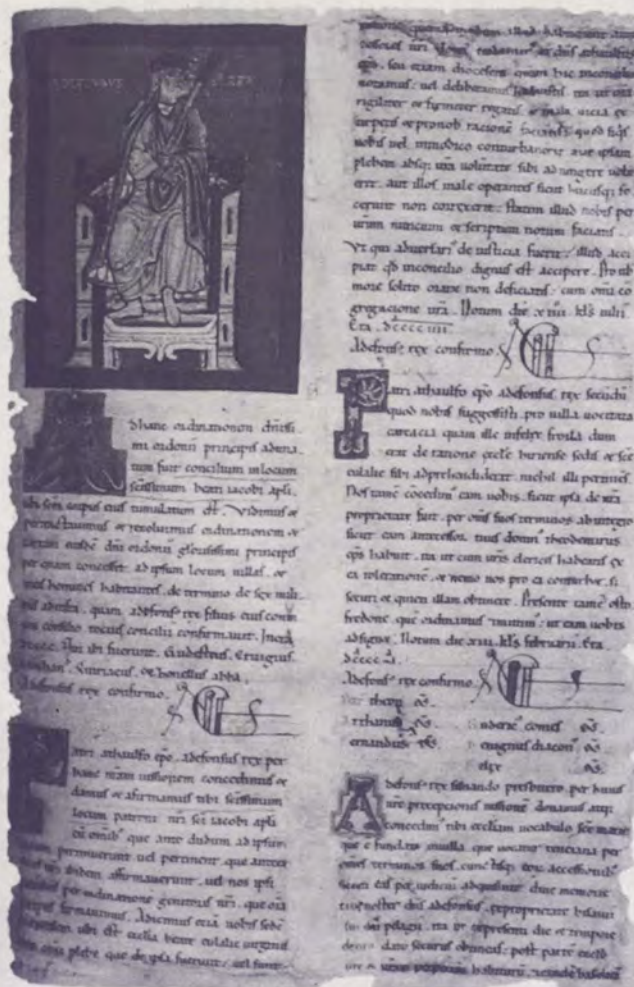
ADEFONSUS REX

Ohanc ordinationem christianissimi ordonii principis adnatum fuit concilium in locum sanctissimum beati iacobi apostoli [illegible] et tumulatum est. Vidimus et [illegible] et roboramus ordinationem et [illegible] dni ordonii gloriosissimi principis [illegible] ad ipsum locum uillas et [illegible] habitantes de termino de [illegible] quam Adefonsus rex filius eius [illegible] confirmauit. Inde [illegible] Adefonsus rex confirmo.

Patri athaulfo epo. Adefonsus rex per hanc nram iussionem concedimus et damus et afirmamus tibi sanctissimum locum patroni nri sci iacobi apostoli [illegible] omnibus que ante dudum ad ipsum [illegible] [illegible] que antea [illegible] ordinatione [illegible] Adefonsus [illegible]

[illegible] tibi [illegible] ut debeamus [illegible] et pro nob racione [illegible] nobis uel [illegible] Et qui aduersari de iusticia fuerit illud acci pat qd meonelio dignus est accipere. Et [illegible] cum omi congregatione nra. Notum die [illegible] kls iulii. Era. DCCCCIIII. Adefonsus rex confirmo.

Patri athaulfo epo adefonsus rex serenissimus quod nobis suggestisti pro uilla uocitata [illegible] quam ille inseter frostila dum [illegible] de ratione eccle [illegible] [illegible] per omnes suos terminos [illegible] Notum die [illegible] kls februarii Era DCCCCX. Adefonsus rex confirmo. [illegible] athaulfus eps. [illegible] eps. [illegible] comes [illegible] diacon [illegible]

Adefonsus rex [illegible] presbitero per hunc nrm preceptum iussione donamus atque concedimus tibi ecclesiam uocabulo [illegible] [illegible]